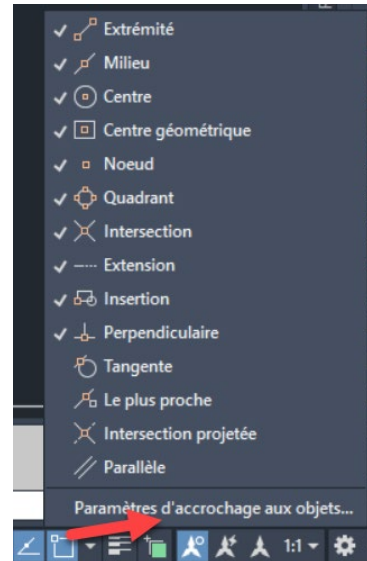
✓ Extrémité
✓ Milieu
✓ Centre
✓ Centre géométrique
✓ Noeud
✓ Quadrant
✓ Intersection
✓ Extension
✓ Insertion
✓ Perpendiculaire
Tangente
Le plus proche
Intersection projetée
Parallèle
Paramètres d'accrochage aux objets...
1:1